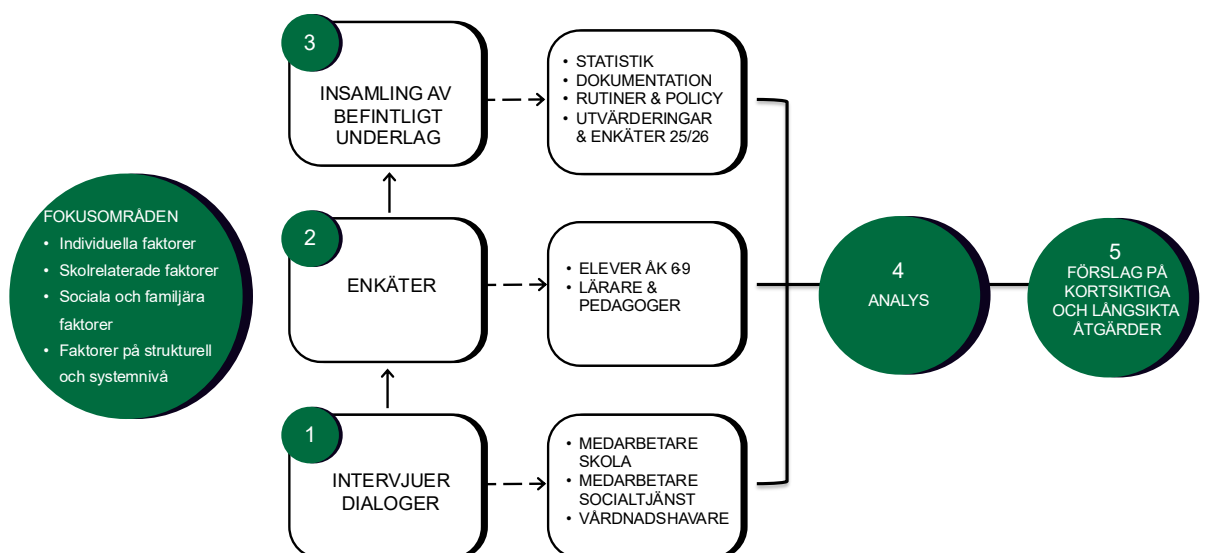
FOKUSOMRÅDEN
- Individuella faktorer
- Skolrelaterade faktorer
- Sociala och familjära faktorer
- Faktorer på strukturell och systemnivå

3
INSAMLING AV BEFINTLIGT UNDERLAG

- STATISTIK
- DOKUMENTATION
- RUTINER & POLICY
- UTVÄRDERINGAR & ENKÄTER 25/26

2
ENKÄTER

- ELEVER ÅK 6-9
- LÄRARE & PEDAGOGER

1
INTERVJUER DIALOGER

- MEDARBETARE SKOLA
- MEDARBETARE SOCIALTJÄNST
- VÅRDNADSHAVARE

4
ANALYS

5
FÖRSLAG PÅ KORTSIKTIGA OCH LÅNGSIKTA ÅTGÄRDER